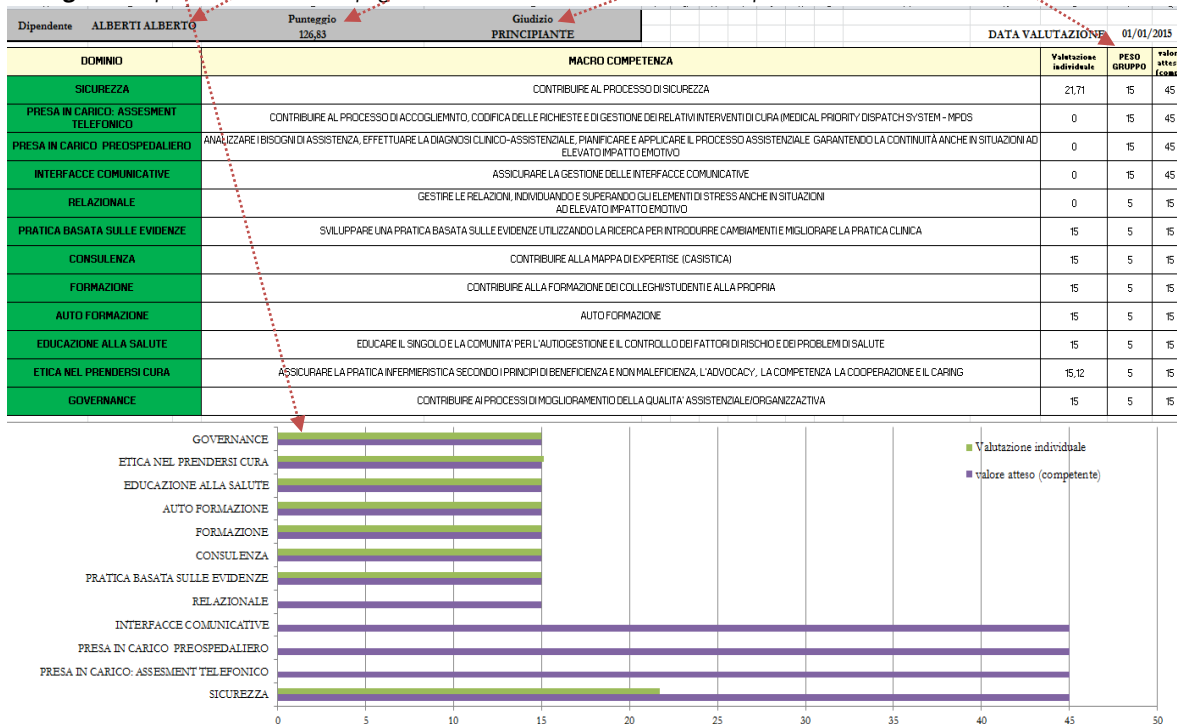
Dipendente ALBERTI ALBERTO

Punteggio 126,83

Giudizio PRINCIPIANTE

DATA VALUTAZIONE 01/01/2015

| DOMINIO | MACRO COMPETENZA | Valutazione individuale | PESO GRUPPO | valore atteso (comp |
|---|---|---|---|---|
| SICUREZZA | CONTRIBUIRE AL PROCESSO DI SICUREZZA | 21,71 | 15 | 45 |
| PRESA IN CARICO: ASSESMENT TELEFONICO | CONTRIBUIRE AL PROCESSO DI ACCOGLIEMNTO, CODIFICA DELLE RICHIESTE E DI GESTIONE DEI RELATIVI INTERVENTI DI CURA (MEDICAL PRIORITY DISPATCH SYSTEM - MPDS | 0 | 15 | 45 |
| PRESA IN CARICO PREOSPEDALIERO | ANALIZZARE I BISOGNI DI ASSISTENZA, EFFETTUARE LA DIAGNOSI CLINICO-ASSISTENZIALE, PIANIFICARE E APPLICARE IL PROCESSO ASSISTENZIALE GARANTENDO LA CONTINUITÀ ANCHE IN SITUAZIONI AD ELEVATO IMPATTO EMOTIVO | 0 | 15 | 45 |
| INTERFACCE COMUNICATIVE | ASSICURARE LA GESTIONE DELLE INTERFACCE COMUNICATIVE | 0 | 15 | 45 |
| RELAZIONALE | GESTIRE LE RELAZIONI, INDIVIDUANDO E SUPERANDO GLI ELEMENTI DI STRESS ANCHE IN SITUAZIONI AD ELEVATO IMPATTO EMOTIVO | 0 | 5 | 15 |
| PRATICA BASATA SULLE EVIDENZE | SVILUPPARE UNA PRATICA BASATA SULLE EVIDENZE UTILIZZANDO LA RICERCA PER INTRODURRE CAMBIAMENTI E MIGLIORARE LA PRATICA CLINICA | 15 | 5 | 15 |
| CONSULENZA | CONTRIBUIRE ALLA MAPPA DI EXPERTISE (CASISTICA) | 15 | 5 | 15 |
| FORMAZIONE | CONTRIBUIRE ALLA FORMAZIONE DEI COLLEGHI/STUDENTI E ALLA PROPRIA | 15 | 5 | 15 |
| AUTO FORMAZIONE | AUTO FORMAZIONE | 15 | 5 | 15 |
| EDUCAZIONE ALLA SALUTE | EDUCARE IL SINGOLO E LA COMUNITA' PER L'AUTOGESTIONE E IL CONTROLLO DEI FATTORI DI RISCHIO E DEI PROBLEMI DI SALUTE | 15 | 5 | 15 |
| ETICA NEL PRENDERSI CURA | ASSICURARE LA PRATICA INFERMIERISTICA SECONDO I PRINCIPI DI BENEFICIENZA E NON MALEFICIENZA, L'ADVOCACY, LA COMPETENZA LA COOPERAZIONE E IL CARING | 15,12 | 5 | 15 |
| GOVERNANCE | CONTRIBUIRE AI PROCESSI DI MOGLIORAMENTO DELLA QUALITA' ASSISTENZIALE/ORGANIZZATIVA | 15 | 5 | 15 |

GOVERNANCE
ETICA NEL PRENDERSI CURA
EDUCAZIONE ALLA SALUTE
AUTO FORMAZIONE
FORMAZIONE
CONSULENZA
PRATICA BASATA SULLE EVIDENZE
RELAZIONALE
INTERFACCE COMUNICATIVE
PRESA IN CARICO PREOSPEDALIERO
PRESA IN CARICO: ASSESMENT TELEFONICO
SICUREZZA

Valutazione individuale
valore atteso (competente)

0 5 10 15 20 25 30 35 40 45 50